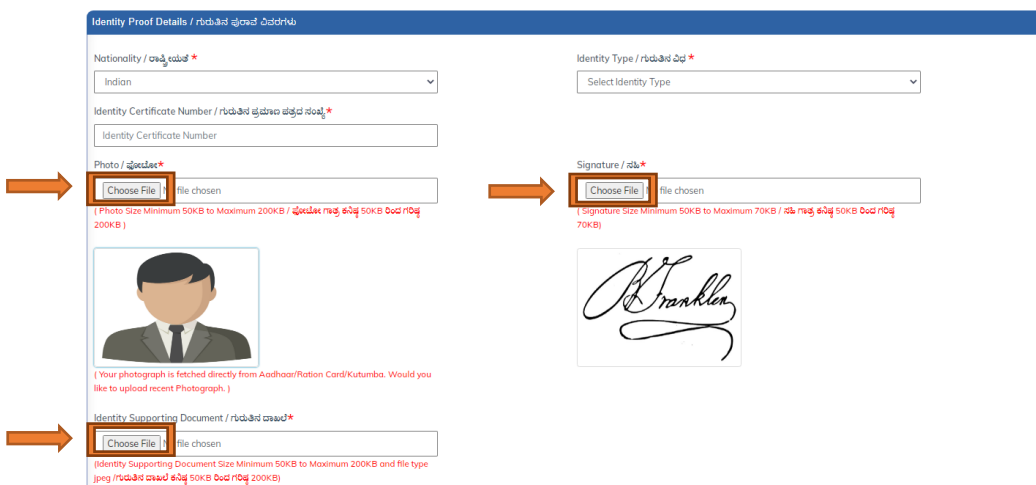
Identity Proof Details / ಗುರುತಿನ ಪುರಾವೆ ವಿವರಗಳು

Nationality / ರಾಷ್ಟ್ರೀಯತೆ *

Indian

Identity Type / ಗುರುತಿನ ವಿಧ *

Select Identity Type

Identity Certificate Number / ಗುರುತಿನ ಪ್ರಮಾಣ ಪತ್ರದ ಸಂಖ್ಯೆ*

Identity Certificate Number

Photo / ಫೋಟೋ*

Choose File No file chosen

( Photo Size Minimum 50KB to Maximum 200KB / ಫೋಟೋ ಗಾತ್ರ ಕನಿಷ್ಠ 50KB ರಿಂದ ಗರಿಷ್ಠ 200KB )

Signature / ಸಹಿ*

Choose File No file chosen

( Signature Size Minimum 50KB to Maximum 70KB / ಸಹಿ ಗಾತ್ರ ಕನಿಷ್ಠ 50KB ರಿಂದ ಗರಿಷ್ಠ 70KB)

B Franklin

( Your photograph is fetched directly from Aadhaar/Ration Card/Kutumba. Would you like to upload recent Photograph. )

Identity Supporting Document / ಗುರುತಿನ ದಾಖಲೆ*

Choose File No file chosen

(Identity Supporting Document Size Minimum 50KB to Maximum 200KB and file type jpeg /ಗುರುತಿನ ದಾಖಲೆ ಕನಿಷ್ಠ 50KB ರಿಂದ ಗರಿಷ್ಠ 200KB)